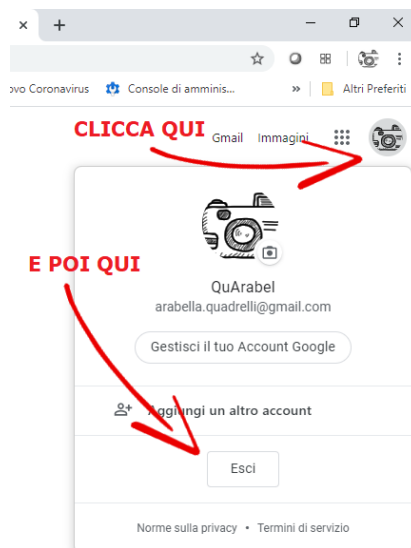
×
+
ovo Coronavirus
Console di amminis...
»
Altri Preferiti
CLICCA QUI
Gmail
Immagini
E POI QUI
QuArabel
arabella.quadrelli@gmail.com
Gestisci il tuo Account Google
Aggiungi un altro account
Esci
Norme sulla privacy • Termini di servizio